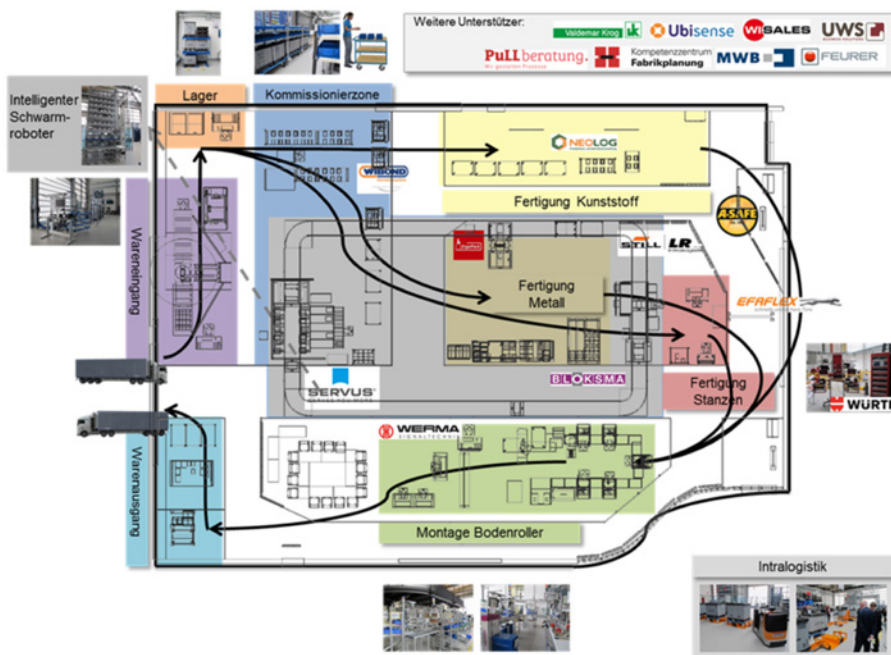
Weitere Unterstützer:
Valdemar Krog
Ubisense
WISALES
UWS
PuLLberatung.
Kompetenzzentrum Fabrikplanung
MWB
FEURER

Intelligenter Schwarmroboter

Lager

Kommissionierzone

NEOLOG

Fertigung Kunststoff

WISOND

A-SAFE

STILL

LR

Wareneingang

Fertigung Metall

EFAFLEX

Fertigung Stanzen

SERVUS

BLOKSMA

WÜRTH

WERMA

Warenausgang

Montage Bodenroller

Intralogistik